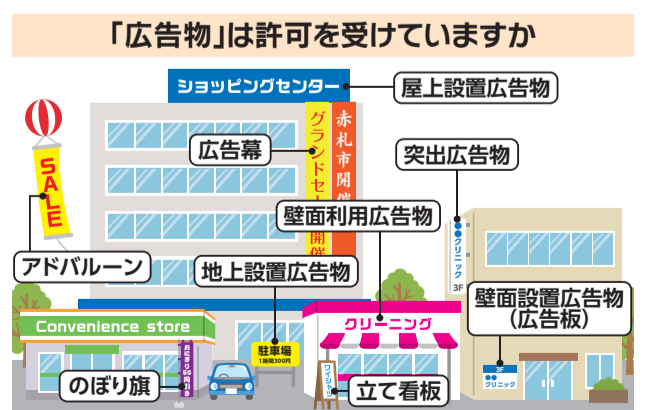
「広告物」は許可を受けていますか

ショッピングセンター

屋上設置広告物

赤札市開催

グランドセ

開催

SALE

広告幕

突出広告物

壁面利用広告物

●●クリニック

3F

アドバルーン

地上設置広告物

Convenience store

駐車場
1時間300円

クリーニング

壁面設置広告物
(広告板)

3F
●●
クリニック

おにぎり50円引き

のぼり旗

ワイシャツ

立て看板